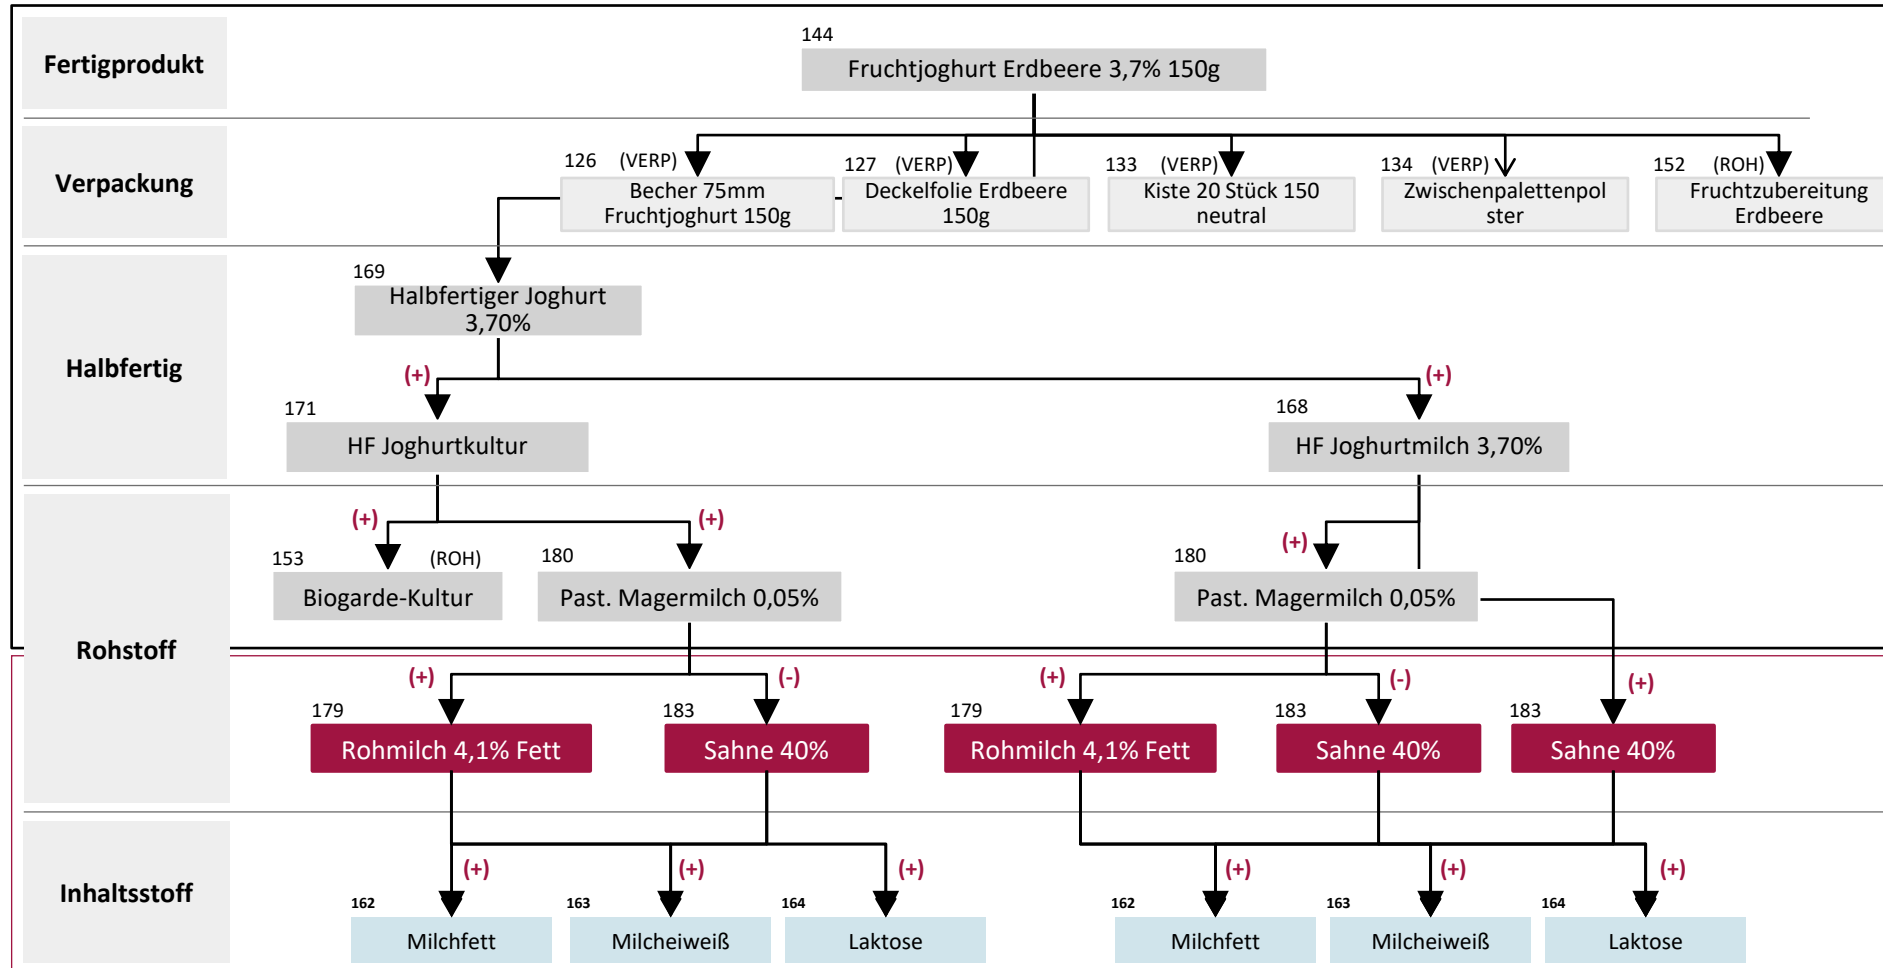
Fertigprodukt

144
Fruchtjoghurt Erdbeere 3,7% 150g

Verpackung

126 (VERP)
Becher 75mm Fruchtjoghurt 150g

127 (VERP)
Deckelfolie Erdbeere 150g

133 (VERP)
Kiste 20 Stück 150 neutral

134 (VERP)
Zwischenpalettenpolster

152 (ROH)
Fruchtzubereitung Erdbeere

Halbfertig

169
Halbfertiger Joghurt 3,70%

(+)
171
HF Joghurtkultur

(+)
168
HF Joghurtmilch 3,70%

Rohstoff

(+)
153 (ROH)
Biogarde-Kultur

(+)
180
Past. Magermilch 0,05%

(+)
180
Past. Magermilch 0,05%

(+)
179
Rohmilch 4,1% Fett

(-)
183
Sahne 40%

(+)
179
Rohmilch 4,1% Fett

(-)
183
Sahne 40%

(+)
183
Sahne 40%

Inhaltsstoff

(+)
162
Milchfett

(+)
163
Milcheiweiß

(+)
164
Laktose

(+)
162
Milchfett

(+)
163
Milcheiweiß

(+)
164
Laktose